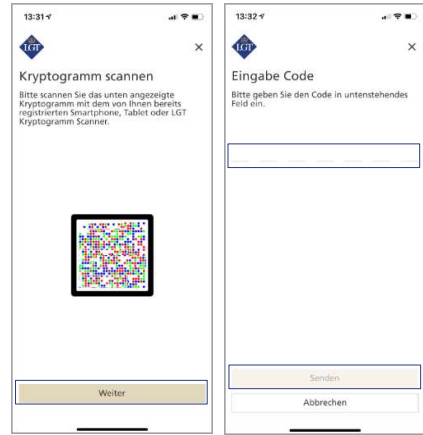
13:31

LGT

×

Kryptogramm scannen

Bitte scannen Sie das unten angezeigte Kryptogramm mit dem von Ihnen bereits registrierten Smartphone, Tablet oder LGT Kryptogramm Scanner.

Weiter

13:32

LGT

×

Eingabe Code

Bitte geben Sie den Code in untenstehendes Feld ein.

Senden

Abbrechen